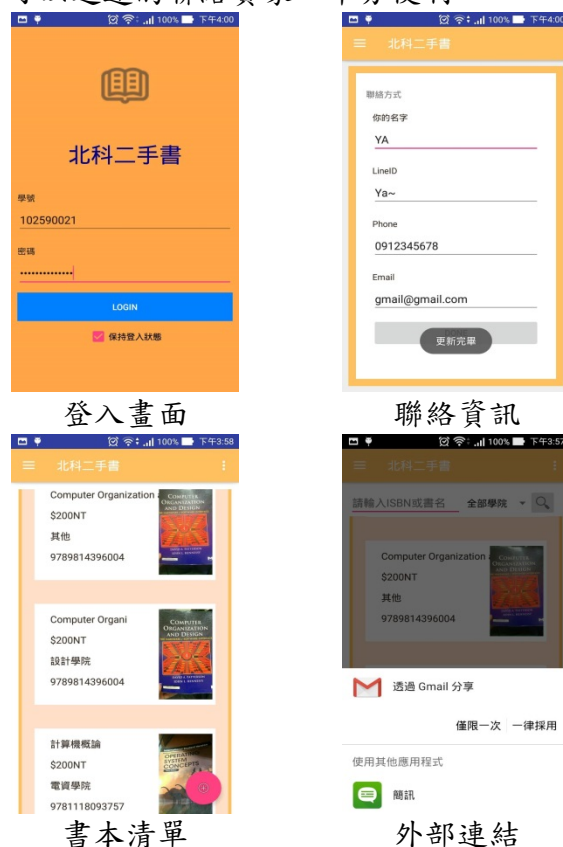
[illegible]

100% 下午4:00

北科二手書

學號

102590021

密碼

LOGIN

保持登入狀態

登入畫面

100% 下午4:00

北科二手書

聯絡方式

你的名字

YA

LineID

Ya~

Phone

0912345678

Email

gmail@gmail.com

更新完畢

聯絡資訊

100% 下午3:58

北科二手書

Computer Organization

$200NT

其他

9789814396004

Computer Organi

$200NT

設計學院

9789814396004

計算機概論

$200NT

電資學院

9781118093757

書本清單

100% 下午3:57

北科二手書

請輸入ISBN或書名

全部學院

Computer Organization

$200NT

其他

9789814396004

透過 Gmail 分享

僅限一次

一律採用

使用其他應用程式

簡訊

外部連結